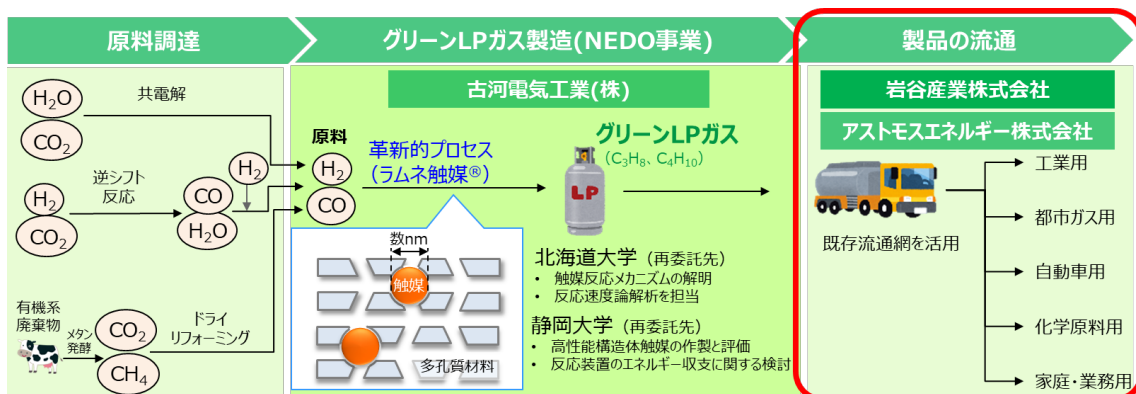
原料調達

グリーンLPガス製造(NEDO事業)

製品の流通

$H_2O$
$CO_2$
共電解

逆シフト反応
$H_2$
$CO_2$
CO
$H_2O$
$H_2$

有機系廃棄物
メタン発酵
$CO_2$
$CH_4$
ドライリフォーミング

古河電気工業(株)

原料
$H_2$
CO
革新的プロセス
(ラムネ触媒®)

数nm
触媒
多孔質材料

グリーンLPガス
($C_3H_8$、$C_4H_{10}$)
LP

北海道大学(再委託先)
・ 触媒反応メカニズムの解明
・ 反応速度論解析を担当

静岡大学(再委託先)
・ 高性能構造体触媒の作製と評価
・ 反応装置のエネルギー収支に関する検討

岩谷産業株式会社
アストモスエネルギー株式会社

既存流通網を活用

工業用
都市ガス用
自動車用
化学原料用
家庭・業務用